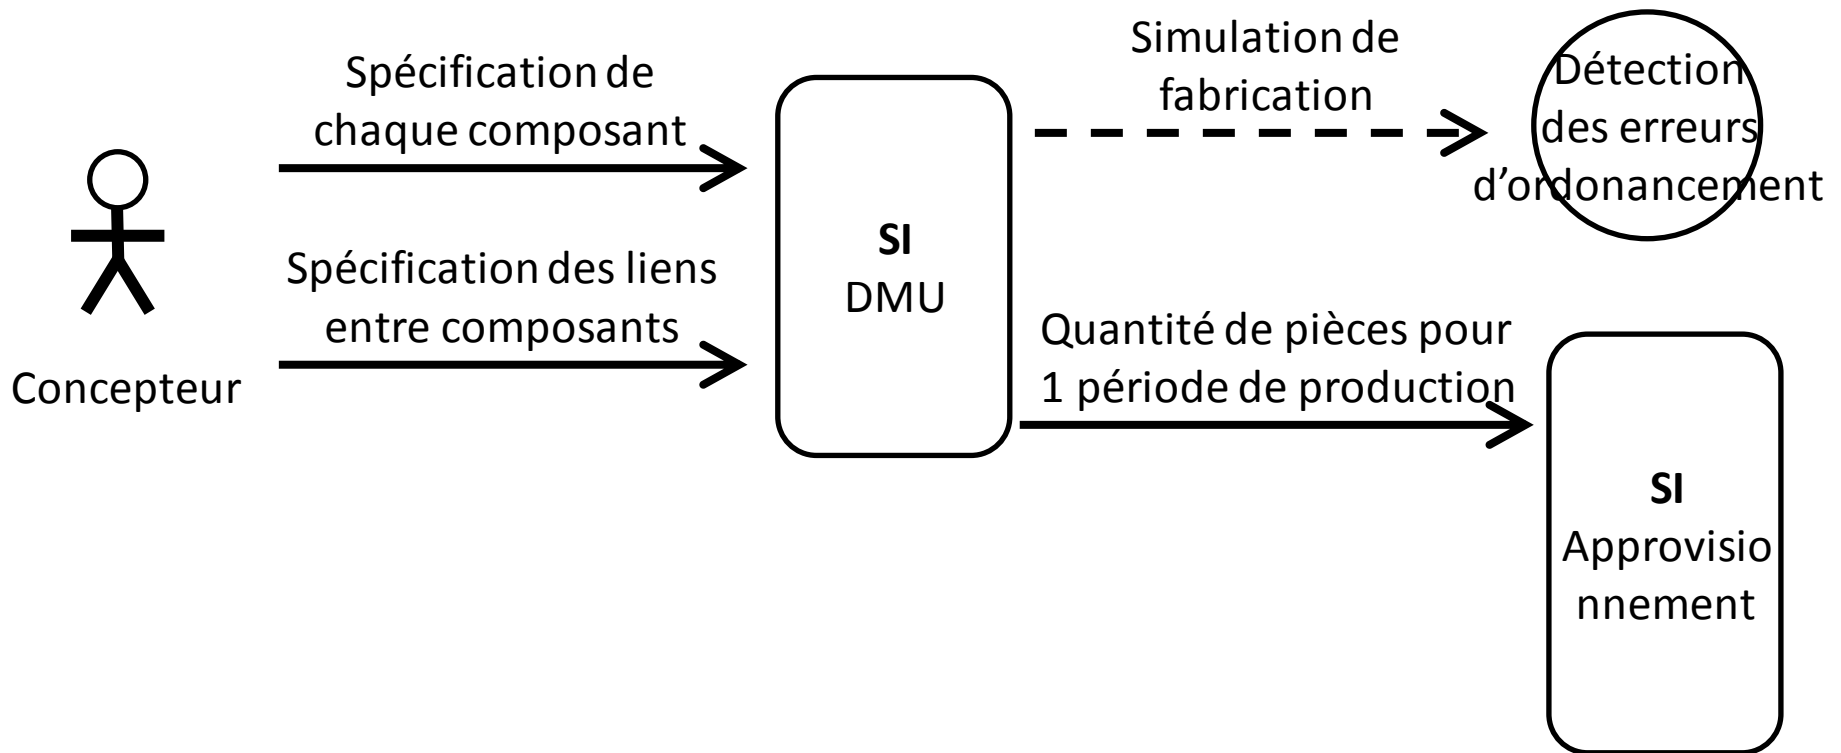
Concepteur

Spécification de chaque composant

Spécification des liens entre composants

**SI**
DMU

Simulation de fabrication

Détection des erreurs d'ordonancement

Quantité de pièces pour 1 période de production

**SI**
Approvisio nnement